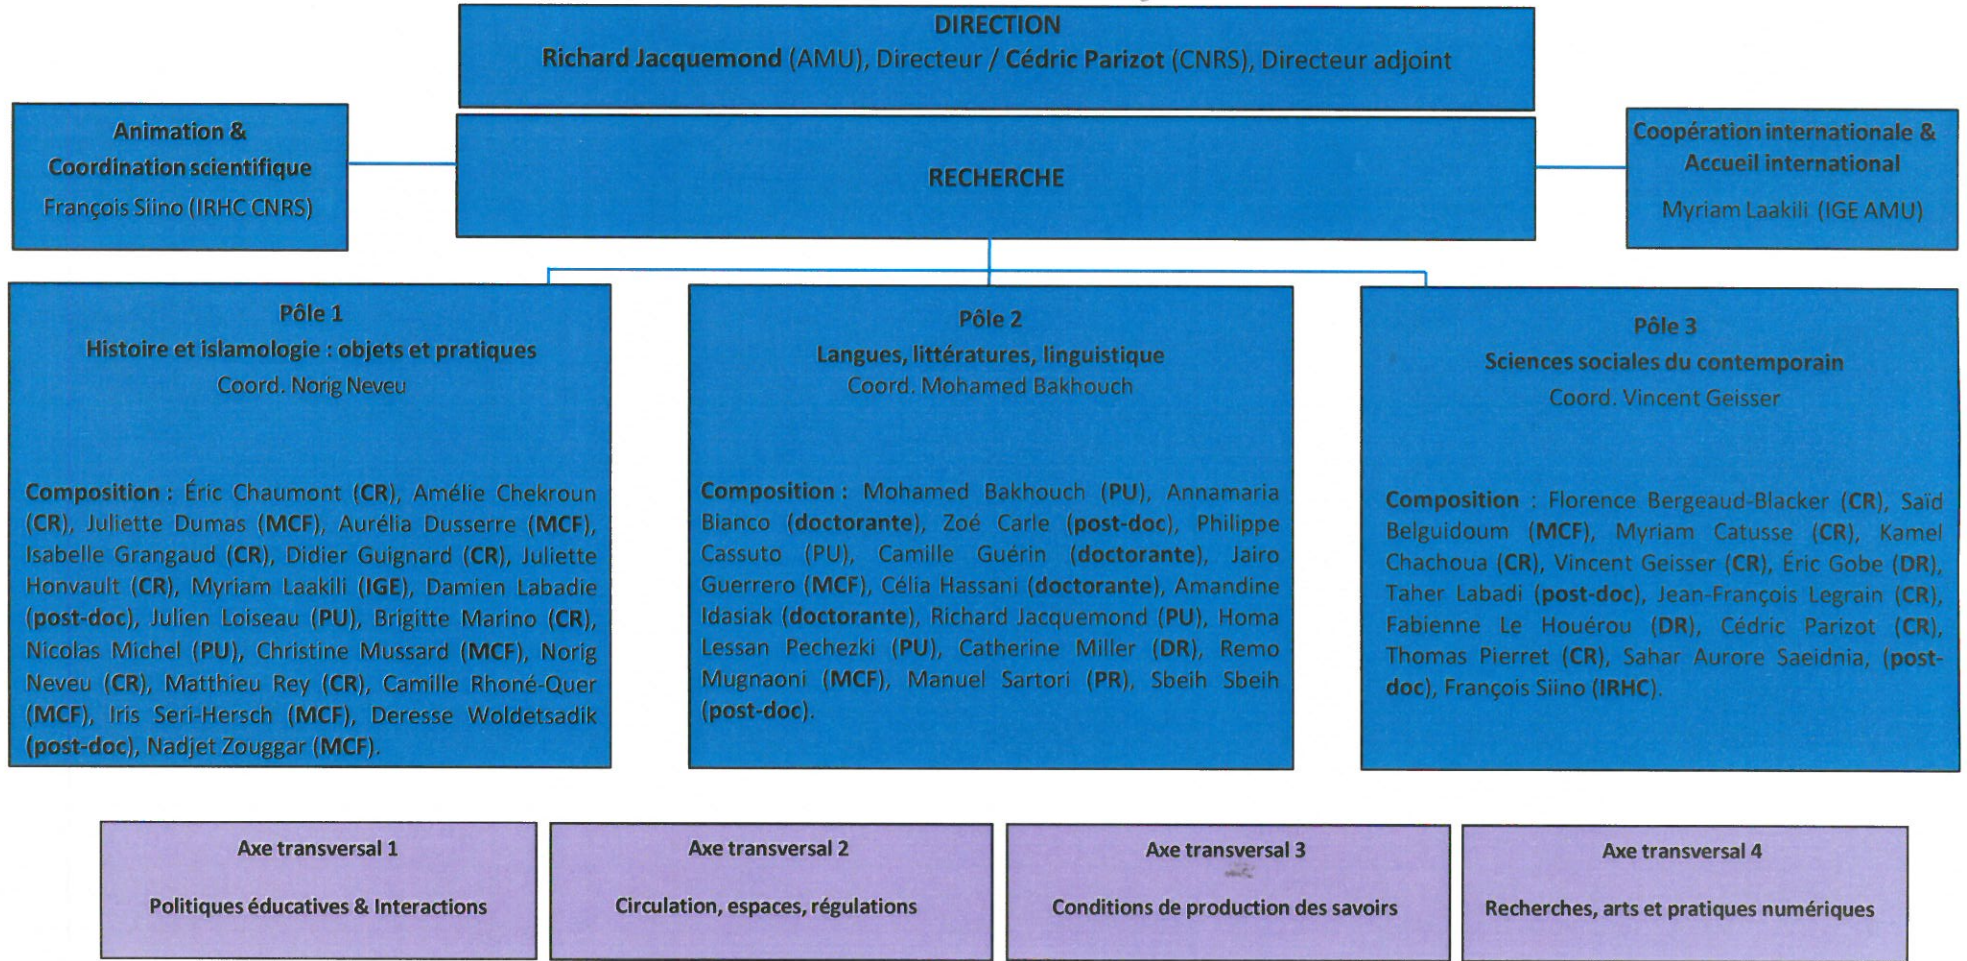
DIRECTION
Richard Jacquemond (AMU), Directeur / Cédric Parizot (CNRS), Directeur adjoint

Animation & Coordination scientifique
François Siino (IRHC CNRS)

RECHERCHE

Coopération internationale & Accueil international
Myriam Laakili (IGE AMU)

Pôle 1
Histoire et islamologie : objets et pratiques
Coord. Norig Neveu

Composition : Éric Chaumont (CR), Amélie Chekroun (CR), Juliette Dumas (MCF), Aurélia Dusserre (MCF), Isabelle Grangaud (CR), Didier Guignard (CR), Juliette Honvault (CR), Myriam Laakili (IGE), Damien Labadie (post-doc), Julien Loiseau (PU), Brigitte Marino (CR), Nicolas Michel (PU), Christine Mussard (MCF), Norig Neveu (CR), Matthieu Rey (CR), Camille Rhoné-Quer (MCF), Iris Seri-Hersch (MCF), Deresse Woldetsadik (post-doc), Nadjet Zouggar (MCF).

Pôle 2
Langues, littératures, linguistique
Coord. Mohamed Bakhouch

Composition : Mohamed Bakhouch (PU), Annamaria Bianco (doctorante), Zoé Carle (post-doc), Philippe Cassuto (PU), Camille Guérin (doctorante), Jairo Guerrero (MCF), Célia Hassani (doctorante), Amandine Idasiak (doctorante), Richard Jacquemond (PU), Homa Lessan Pechezki (PU), Catherine Miller (DR), Remo Mugnaoni (MCF), Manuel Sartori (PR), Sbeih Sbeih (post-doc).

Pôle 3
Sciences sociales du contemporain
Coord. Vincent Geisser

Composition : Florence Bergeaud-Blacker (CR), Saïd Belguidoum (MCF), Myriam Catusse (CR), Kamel Chachoua (CR), Vincent Geisser (CR), Éric Gobe (DR), Taher Labadi (post-doc), Jean-François Legrain (CR), Fabienne Le Houérou (DR), Cédric Parizot (CR), Thomas Pierret (CR), Sahar Aurore Saeidnia, (post-doc), François Siino (IRHC).

Axe transversal 1
Politiques éducatives & Interactions

Axe transversal 2
Circulation, espaces, régulations

Axe transversal 3
Conditions de production des savoirs

Axe transversal 4
Recherches, arts et pratiques numériques